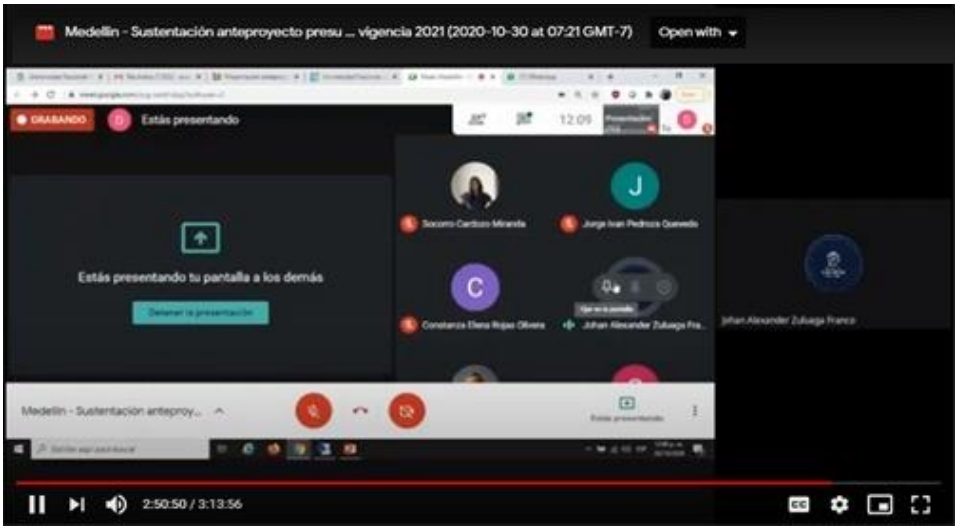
Medellin - Sustentación anteproyecto presu ... vigencia 2021 (2020-10-30 at 07:21 GMT-7)

Open with

GRABANDO

Estás presentando

12:09

J

Socorro Cardozo Miranda

Jorge Ivan Pedroza Quevedo

Estás presentando tu pantalla a los demás

Detener la presentación

C

Constanza Elena Rojas Olivera

Johan Alexander Zuluaga Fra...

Johan Alexander Zuluaga Franco

Medellin - Sustentación anteproy...

Estás presentando

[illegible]

2:50:50 / 3:13:56

CC